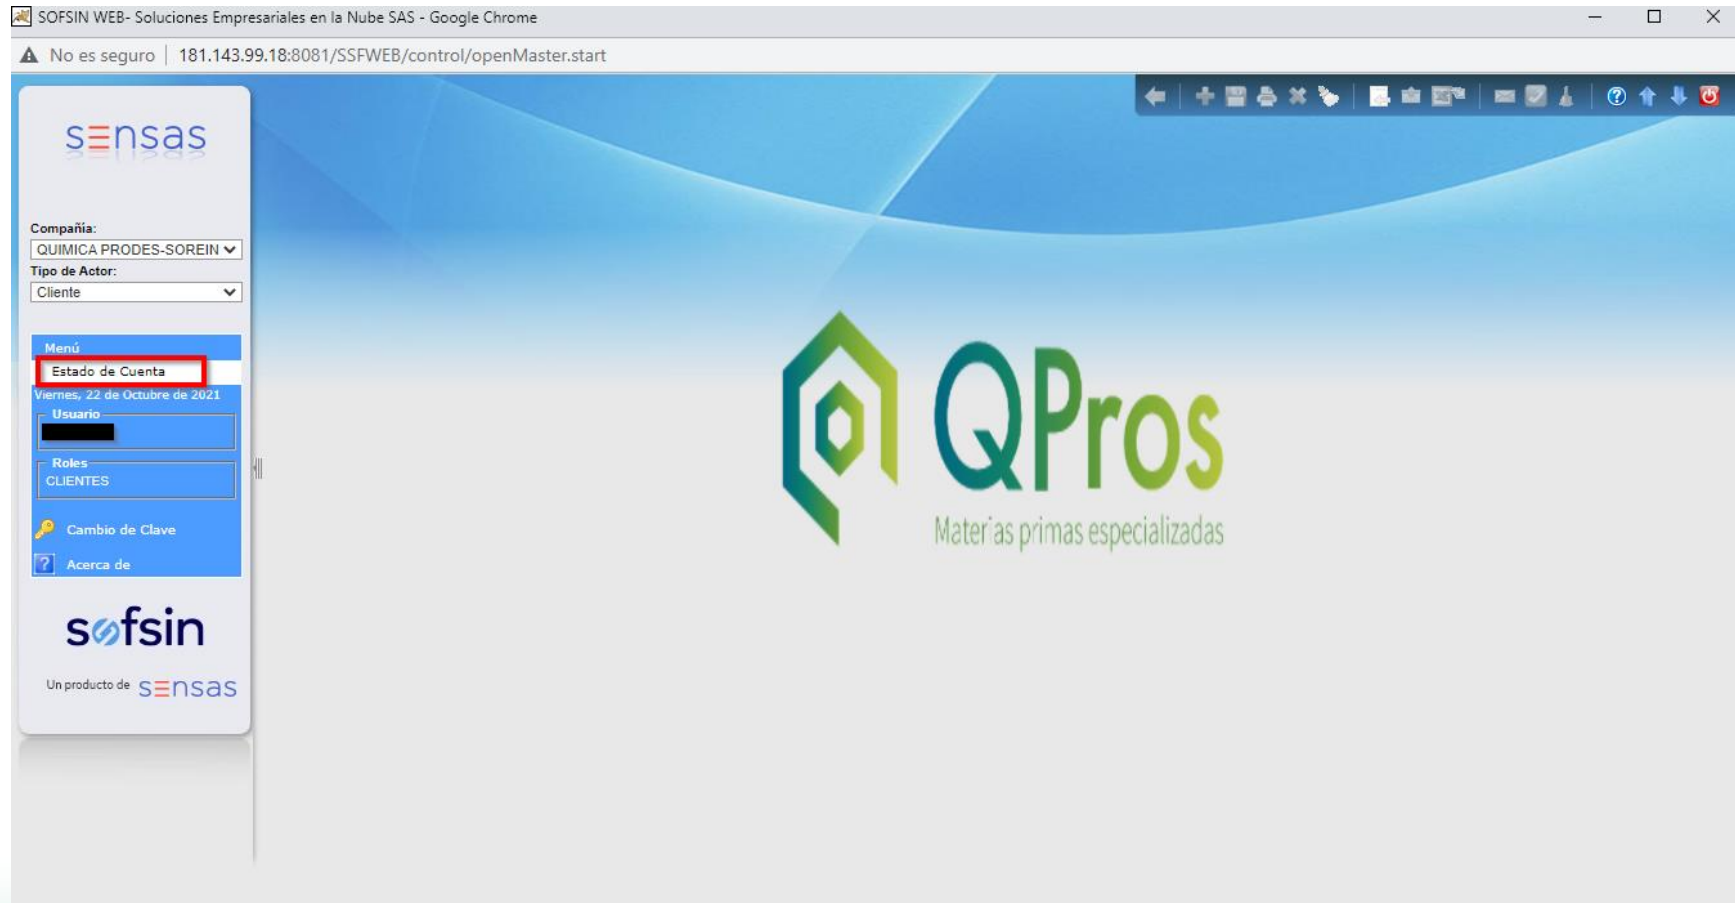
SOFSIN WEB- Soluciones Empresariales en la Nube SAS - Google Chrome

No es seguro | 181.143.99.18:8081/SSFWEB/control/openMaster.start

sensas

Compañía:
QUIMICA PRODES-SOREIN
Tipo de Actor:
Cliente

Menú
Estado de Cuenta
Viernes, 22 de Octubre de 2021
Usuario
Roles
CLIENTES
Cambio de Clave
Acerca de

sofsin
Un producto de sensas

QPros
Materias primas especializadas